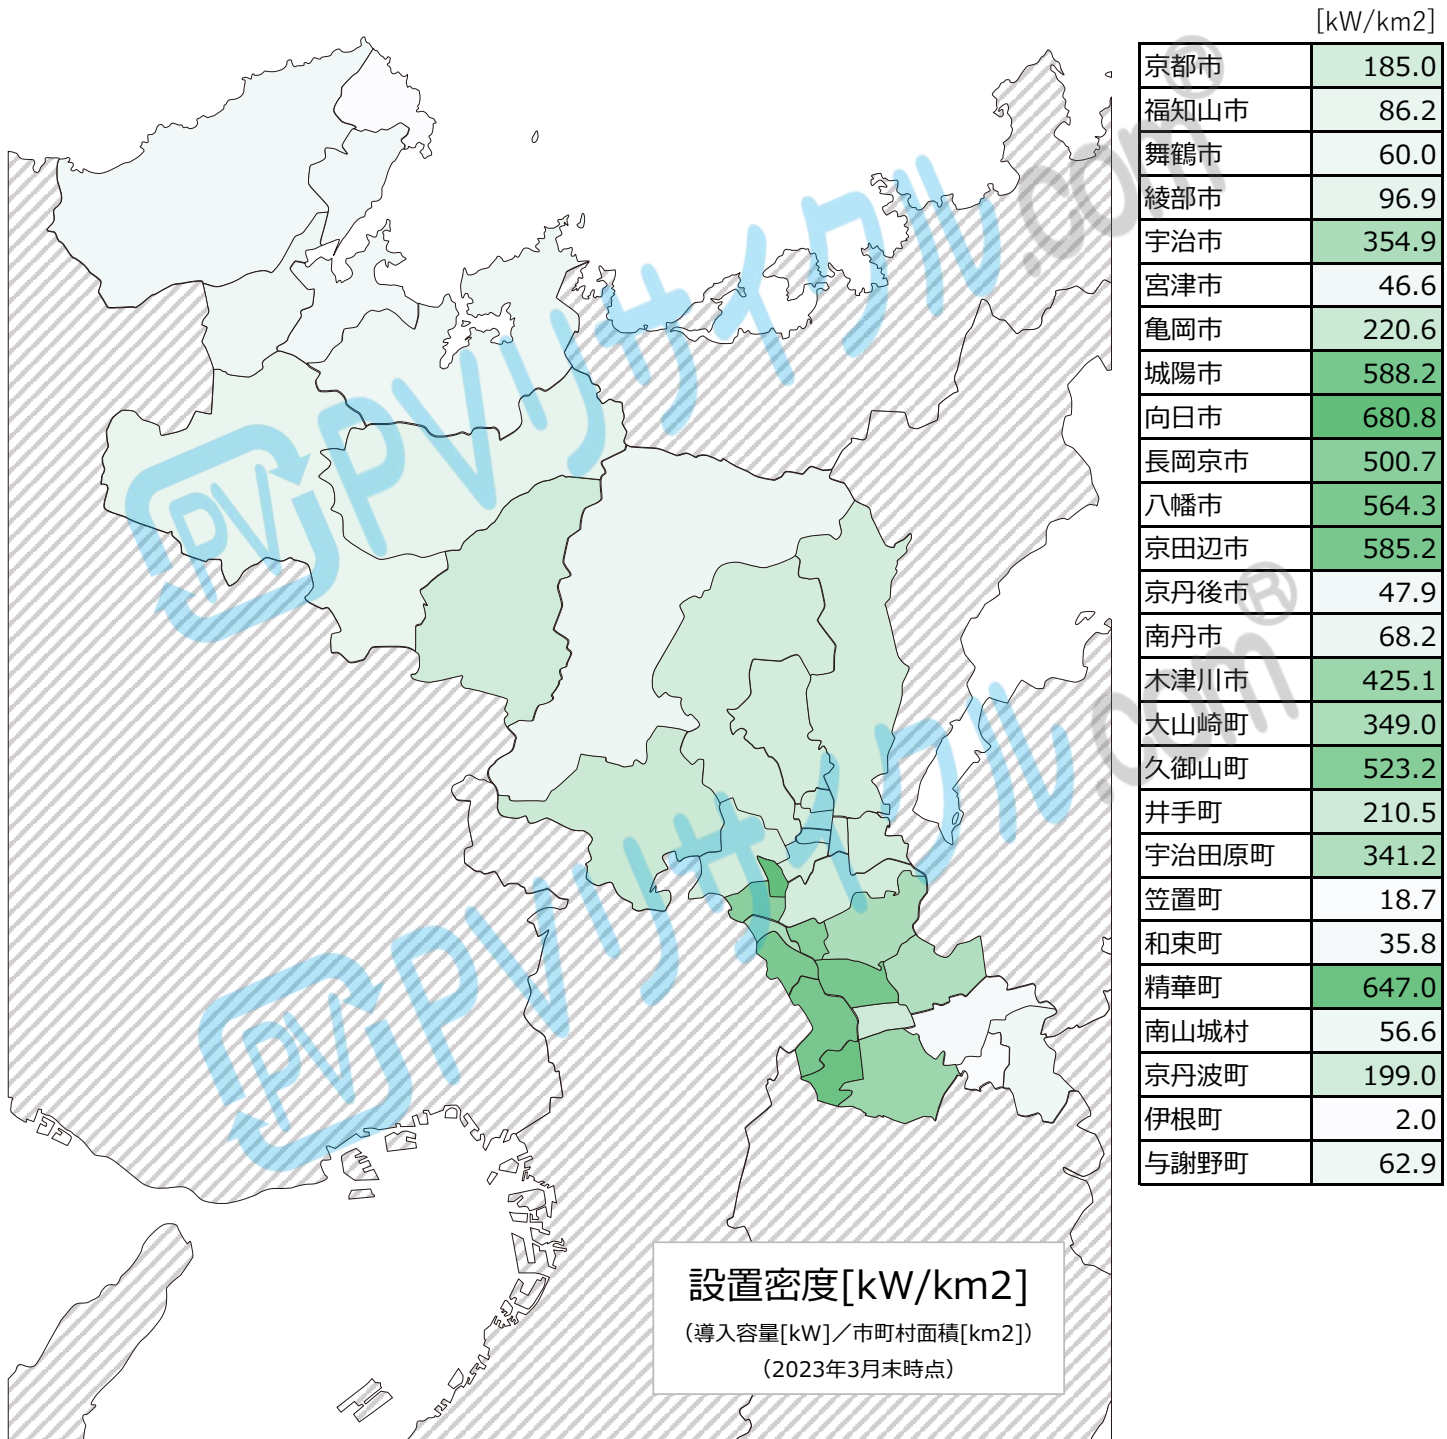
[kW/km2]

| 京都市 | 185.0 |
|---|---|
| 福知山市 | 86.2 |
| 舞鶴市 | 60.0 |
| 綾部市 | 96.9 |
| 宇治市 | 354.9 |
| 宮津市 | 46.6 |
| 亀岡市 | 220.6 |
| 城陽市 | 588.2 |
| 向日市 | 680.8 |
| 長岡京市 | 500.7 |
| 八幡市 | 564.3 |
| 京田辺市 | 585.2 |
| 京丹後市 | 47.9 |
| 南丹市 | 68.2 |
| 木津川市 | 425.1 |
| 大山崎町 | 349.0 |
| 久御山町 | 523.2 |
| 井手町 | 210.5 |
| 宇治田原町 | 341.2 |
| 笠置町 | 18.7 |
| 和束町 | 35.8 |
| 精華町 | 647.0 |
| 南山城村 | 56.6 |
| 京丹波町 | 199.0 |
| 伊根町 | 2.0 |
| 与謝野町 | 62.9 |

PVリサイクル.com®

PV

設置密度[kW/km2]
(導入容量[kW]／市町村面積[km2])
(2023年3月末時点)